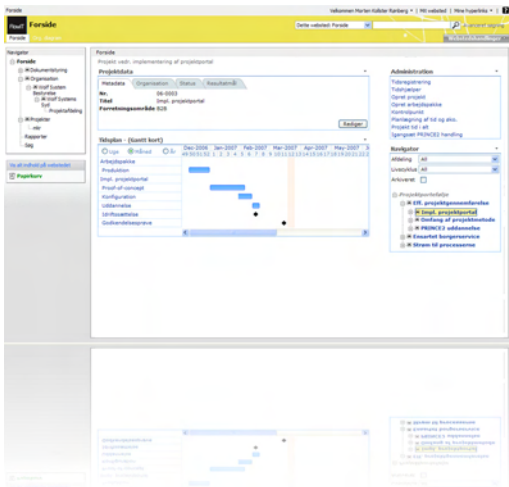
Forside

Velkommen Morten Kolbler Ranberg | Mit websted | Mine hyperlinks | ?

Forside

Forside | Nyt Emne

Dette websted: Forside

Avanceret søgning

Webstedshandlinger

Navigation

Forside
Dokumentstyring
Organisation
Wolf System Bestyrelse
Wolf Systems Sys
Projektafdeling
Projekter
mkr
Rapporter
Søg

Vis alt indhold på webstedet

Papirkurv

Forside

Projekt vedr. implementering af projektportal

Projektdata

Metadata | Organisation | Status | Resultatmål

Nr. 06-0003
Titel Impl. projektportal
Forretningsområde B2B

Rediger

Tidsplan - (Gantt kort)

Uge Måned År

| | Dec-2006 | Jan-2007 | Feb-2007 | Mar-2007 | Apr-2007 | May-2007 |
|---|---|---|---|---|---|---|
| Arbejdspakke | | | | | | |
| Produktion | | | | | | |
| Impl. projektportal | | | | | | |
| Proof-of-concept | | | | | | |
| Konfiguration | | | | | | |
| Uddannelse | | | | | | |
| Idriftssættelse | | | | | | |
| Godkendelsesprøve | | | | | | |

Administration

Tidsregistrering
Tidshjælper
Opret projekt
Opret arbejdspakke
Kontrolpunkt
Planlægning af tid og øko.
Projekt tid i alt
Igangsæt PRINCE2 handling

Navigator

Afdeling All
Livscyklus All
Arkiveret

Projektporteføljer
Eff. projektgennemførelse
Impl. projektportal
Omfang af projektmetode
PRINCE2 uddannelse
Enestet borgerservice
Strøm til processerne